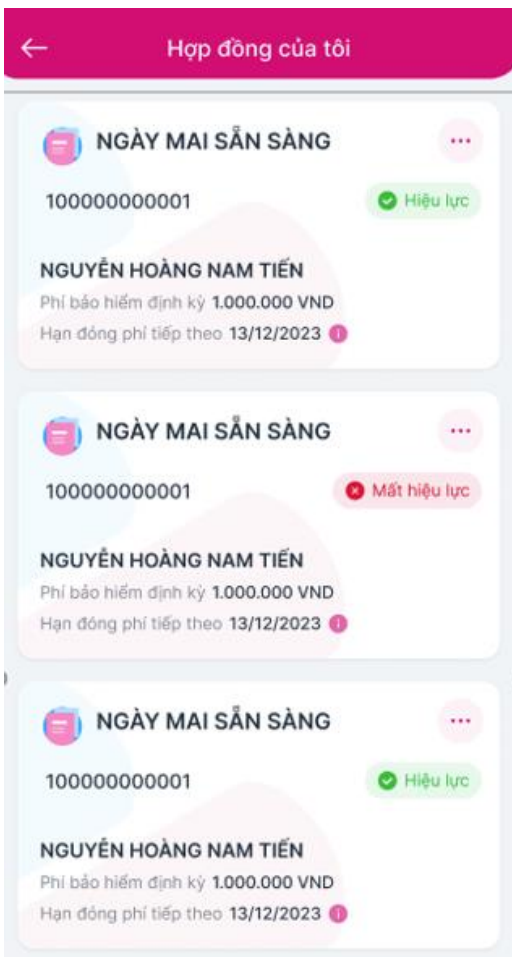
←
Hợp đồng của tôi

NGÀY MAI SẴN SÀNG
...
100000000001
Hiệu lực
NGUYỄN HOÀNG NAM TIẾN
Phí bảo hiểm định kỳ 1.000.000 VND
Hạn đóng phí tiếp theo 13/12/2023

NGÀY MAI SẴN SÀNG
...
100000000001
Mất hiệu lực
NGUYỄN HOÀNG NAM TIẾN
Phí bảo hiểm định kỳ 1.000.000 VND
Hạn đóng phí tiếp theo 13/12/2023

NGÀY MAI SẴN SÀNG
...
100000000001
Hiệu lực
NGUYỄN HOÀNG NAM TIẾN
Phí bảo hiểm định kỳ 1.000.000 VND
Hạn đóng phí tiếp theo 13/12/2023